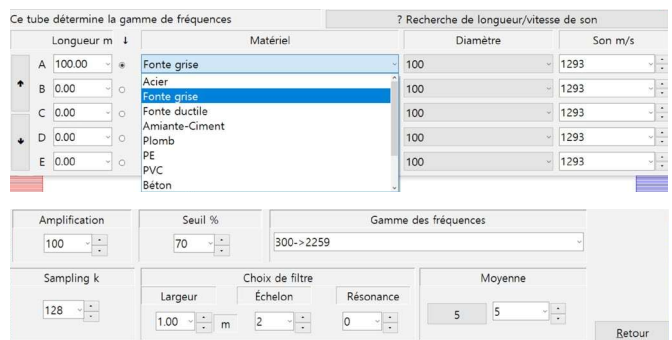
Ce tube détermine la gamme de fréquences

? Recherche de longueur/vitesse de son

| | Longueur m ↓ | | Matériel | Diamètre | Son m/s |
|---|---|---|---|---|---|
| A | 100.00 | ◉ | Fonte grise | 100 | 1293 |
| B | 0.00 | ○ | | 100 | 1293 |
| C | 0.00 | ○ | | 100 | 1293 |
| D | 0.00 | ○ | | 100 | 1293 |
| E | 0.00 | ○ | | 100 | 1293 |

Acier
Fonte grise
Fonte ductile
Amiante-Ciment
Plomb
PE
PVC
Béton

Amplification
100

Seuil %
70

Gamme des fréquences
300->2259

Sampling k
128

Choix de filtre
Largeur
1.00 m
Échelon
2
Résonance
0

Moyenne
5
5

Retour